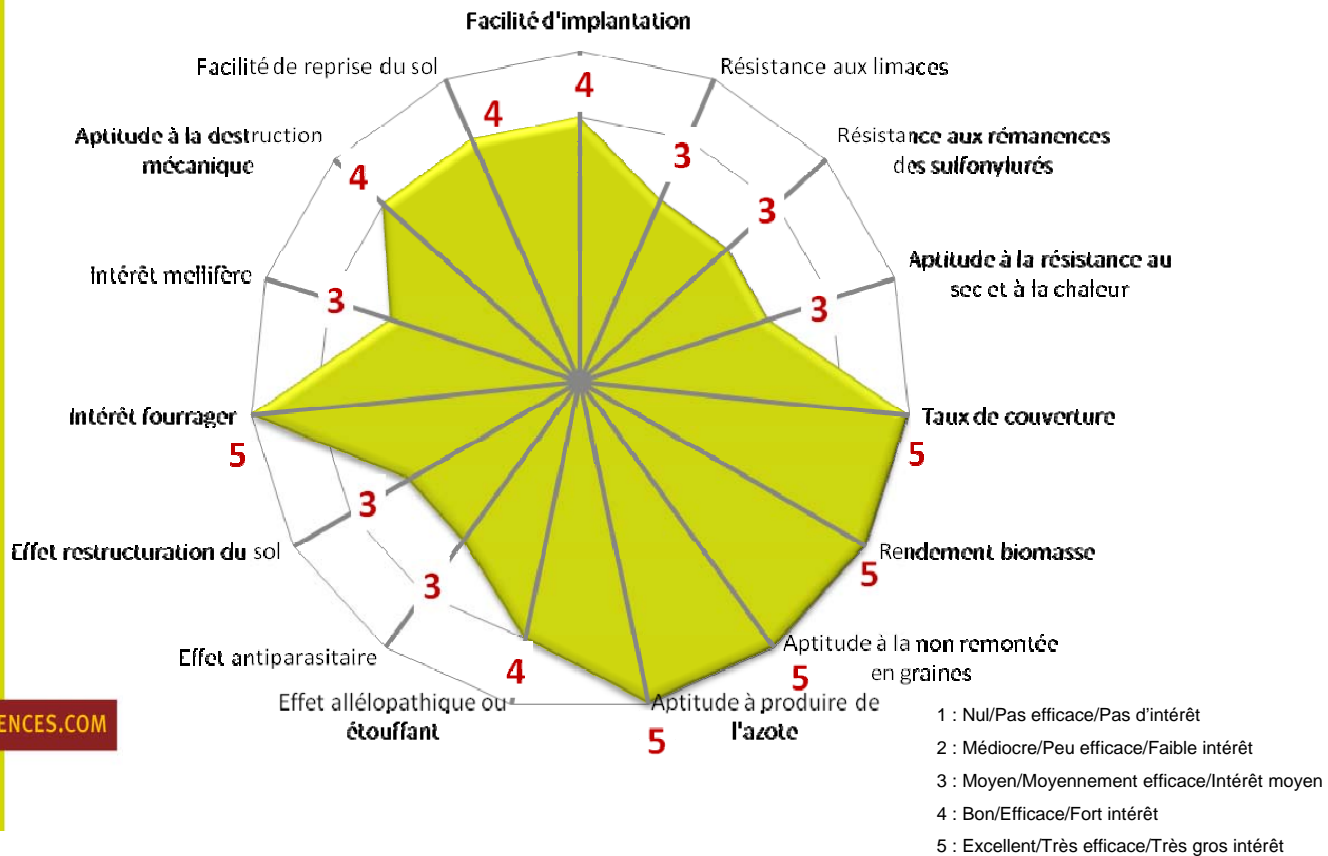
Facilité d'implantation
4
Résistance aux limaces
3
Résistance aux rémanences des sulfonylurés
3
Aptitude à la résistance au sec et à la chaleur
3
Taux de couverture
5
Rendement biomasse
5
Aptitude à la non remontée en graines
5
Aptitude à produire de l'azote
5
Effet allélopathique ou étouffant
4
Effet antiparasitaire
3
Effet restructuration du sol
3
Intérêt fourrager
5
Intérêt mellifère
3
Aptitude à la destruction mécanique
4
Facilité de reprise du sol
4

ENCES.COM

1 : Nul/Pas efficace/Pas d'intérêt
2 : Médiocre/Peu efficace/Faible intérêt
3 : Moyen/Moyennement efficace/Intérêt moyen
4 : Bon/Efficace/Fort intérêt
5 : Excellent/Très efficace/Très gros intérêt